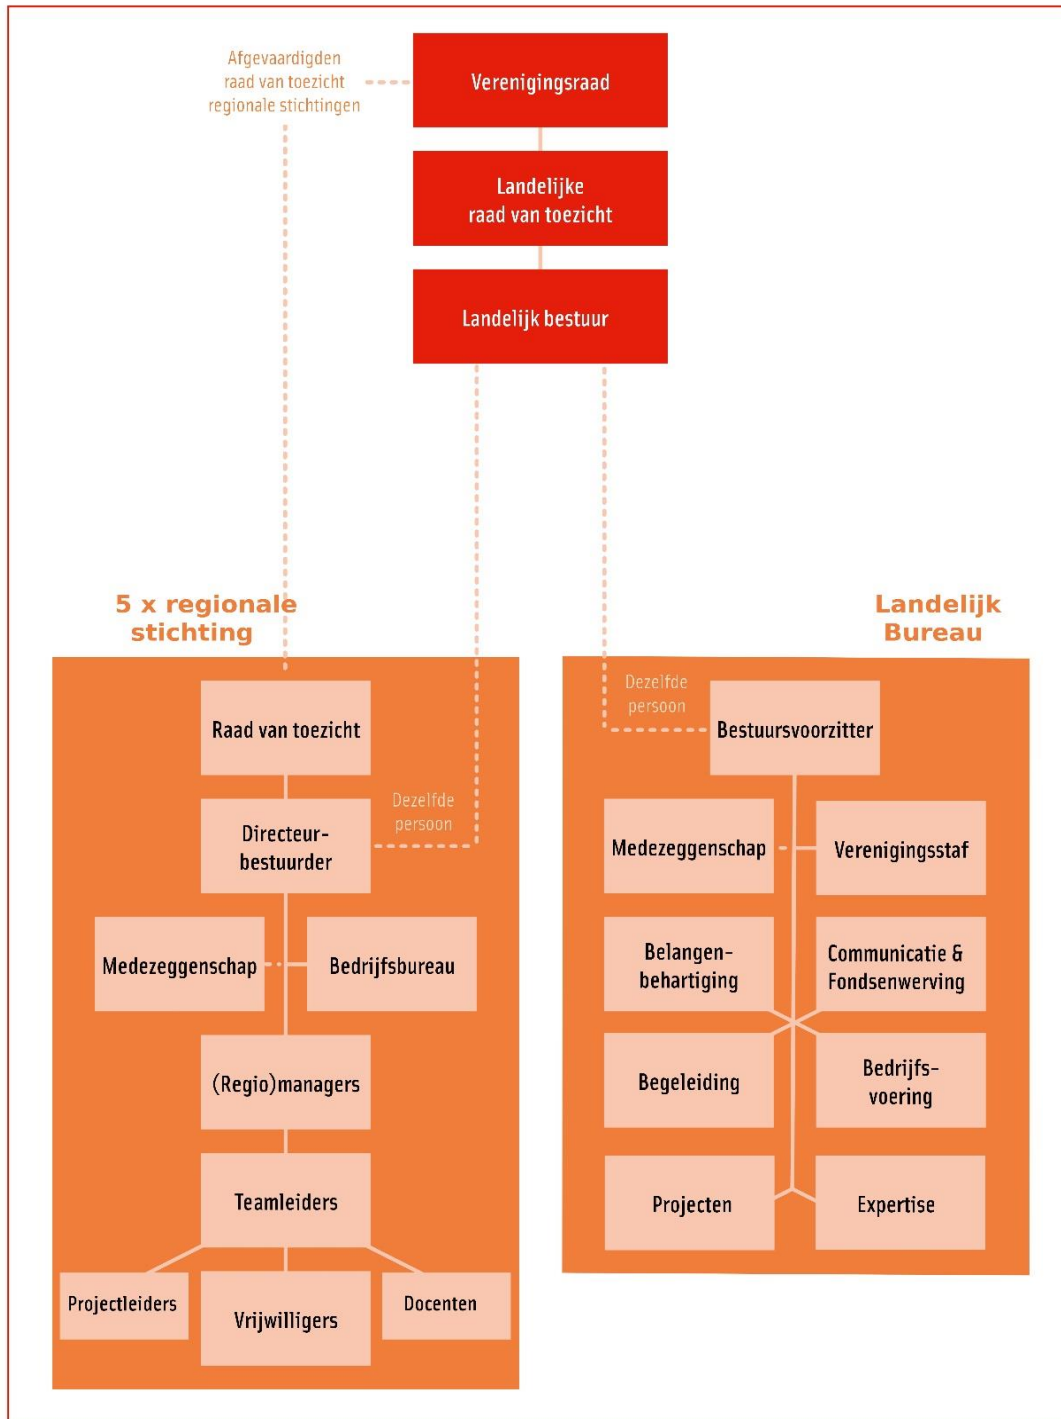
Afgevaardigden raad van toezicht regionale stichtingen

Verenigingsraad

Landelijke raad van toezicht

Landelijk bestuur

5 x regionale stichting

Landelijk Bureau

Raad van toezicht

Dezelfde persoon

Directeur-bestuurder

Medezeggenschap

Bedrijfsbureau

(Regio)managers

Teamleiders

Projectleiders

Vrijwilligers

Docenten

Dezelfde persoon

Bestuursvoorzitter

Medezeggenschap

Verenigingsstaf

Belangen-behartiging

Communicatie & Fondsenwerving

Begeleiding

Bedrijfs-voering

Projecten

Expertise